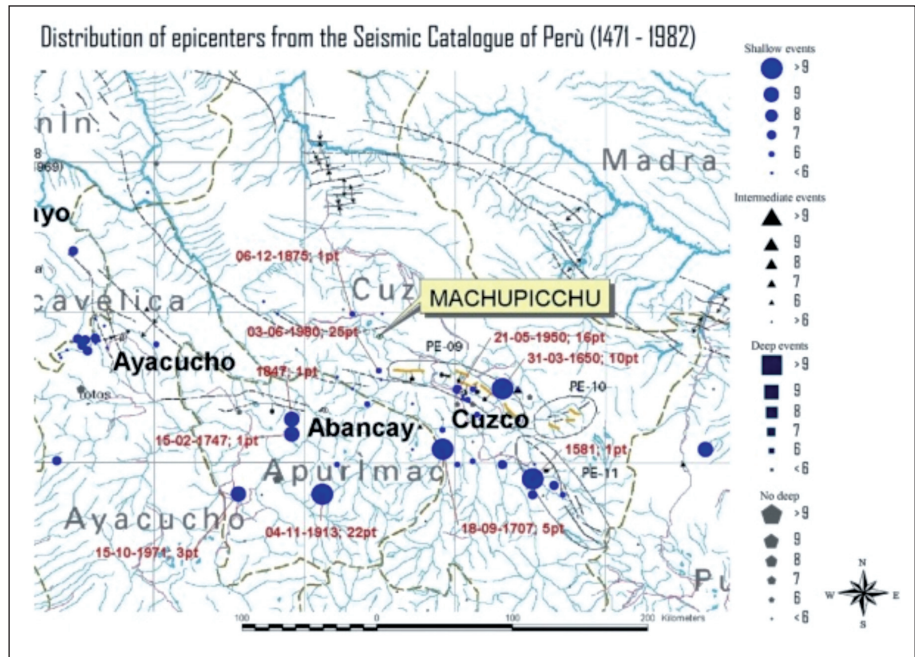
Distribution of epicenters from the Seismic Catalogue of Perù (1471 - 1982)

Shallow events
>9
9
8
7
6
<6

Intermediate events
>9
9
8
7
6
>6

Deep events
>9
9
8
7
6
<6

No deep
>9
9
8
7
6
<6

nin
8
969)
Madre
ayo
06-12-1875; 1pt
cavelica
Cuz
MACHUPICCHU
03-06-1980; 25pt
PE-09
21-05-1950; 16pt
31-03-1650; 10pt
Ayacucho
1847; 1pt
PE-10
Totos
Abancay
Cuzco
15-02-1747; 1pt
1581; 1pt
PE-11
Apurimac
Ayacucho
04-11-1913; 22pt
18-09-1707; 5pt
15-10-1971; 3pt
Pu
100 50 0 100 200 Kilometers
N
W E
S